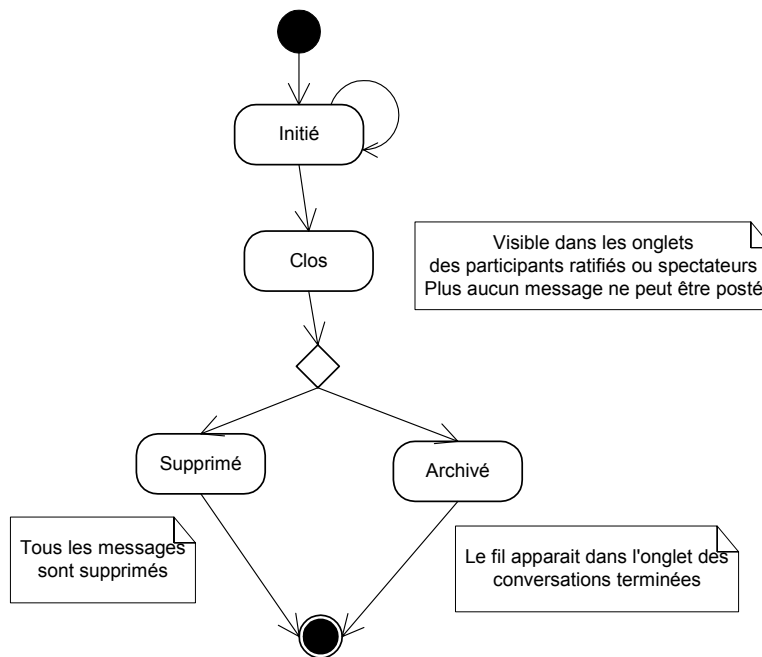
Initié

Clos

Visible dans les onglets
des participants ratifiés ou spectateurs
Plus aucun message ne peut être posté

Supprimé

Archivé

Tous les messages
sont supprimés

Le fil apparait dans l'onglet des
conversations terminées